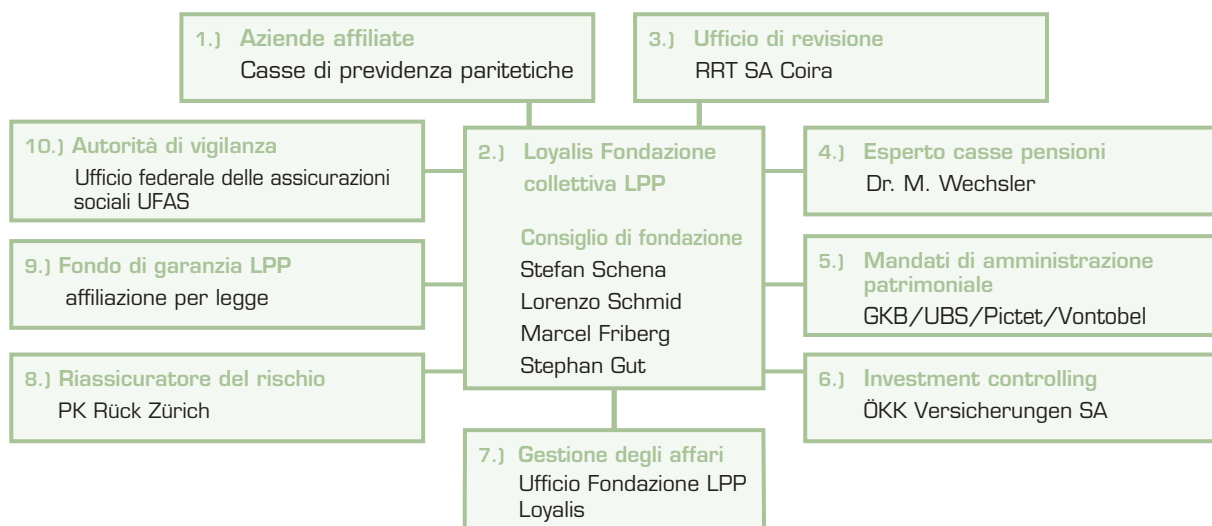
1.) Aziende affiliate
Casse di previdenza paritetiche

3.) Ufficio di revisione
RRT SA Coira

10.) Autorità di vigilanza
Ufficio federale delle assicurazioni sociali UFAS

2.) Loyalis Fondazione collettiva LPP

Consiglio di fondazione
Stefan Schena
Lorenzo Schmid
Marcel Friberg
Stephan Gut

4.) Esperto casse pensioni
Dr. M. Wechsler

9.) Fondo di garanzia LPP
affiliazione per legge

5.) Mandati di amministrazione patrimoniale
GKB/UBS/Pictet/Vontobel

8.) Riassicuratore del rischio
PK Rück Zürich

6.) Investment controlling
ÖKK Versicherungen SA

7.) Gestione degli affari
Ufficio Fondazione LPP Loyalis